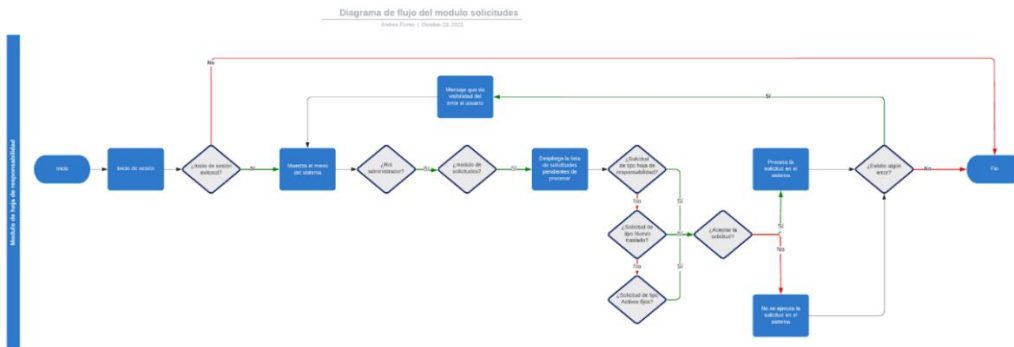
Diagrama de flujo del modulo solicitudes

Andres Flores | October 19, 2022

Modulo de hoja de responsabilidad

Inicio

Inicio de sesión

¿Inicio de sesión exitoso?

No

Si

Muestra el menú del sistema

Mensaje que da visibilidad del error al usuario

Si

¿Rol administrador?

Si

¿modulo de solicitudes?

Si

Despliega la lista de solicitudes pendientes de procesar

¿Solicitud de tipo hoja de responsabilidad?

No

Si

¿Solicitud de tipo Nuevo traslado?

Si

No

¿Solicitud de tipo Activos fijos?

Si

¿Aceptar la solicitud?

Si

No

Procesa la solicitud en el sistema

No se ejecuta la solicitud en el sistema

¿Existe algún error?

No

Fin